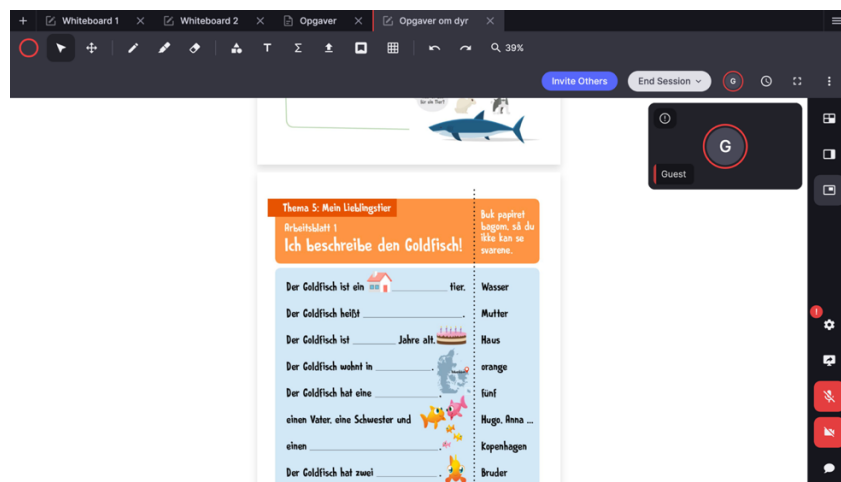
Whiteboard 1
Whiteboard 2
Opgaver
Opgaver om dyr

39%

Invite Others
End Session
G

G
Guest

Ist die Tier?

Thema 5: Mein Lieblingstier
Arbeitsblatt 1
Ich beschreibe den Goldfisch!

Buk papiret bagom, så du ikke kan se svarene.

Der Goldfisch ist ein ____________ tier.
Der Goldfisch heißt ____________.
Der Goldfisch ist ________ Jahre alt.
Der Goldfisch wohnt in ____________.
Der Goldfisch hat eine ____________.
einen Vater, eine Schwester und
einen ____________.
Der Goldfisch hat zwei ____________.

Wasser
Mutter
Haus
orange
fünf
Hugo, Anna ...
Kopenhagen
Bruder